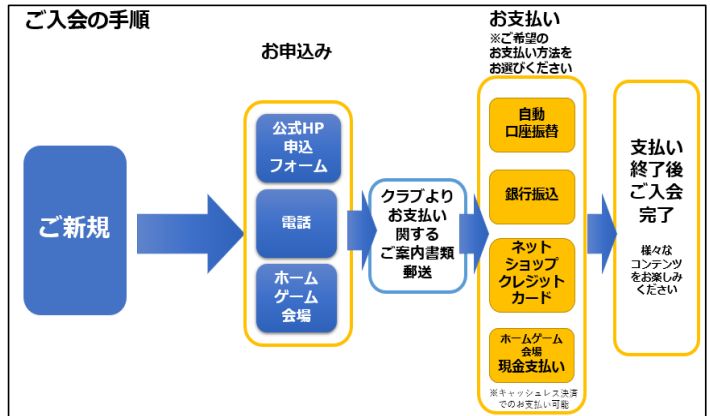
ご入会の手順

お申込み

お支払い
※ご希望の
お支払い方法を
お選びください

ご新規

公式HP
申込
フォーム

電話

ホーム
ゲーム
会場

クラブより
お支払い
関する
ご案内書類
郵送

自動
口座振替

銀行振込

ネット
ショップ
クレジット
カード

ホームゲーム
会場
現金支払い

※キャッシュレス決済
でのお支払い可能

支払い
終了後
ご入会
完了

様々な
コンテンツ
をお楽しみ
ください